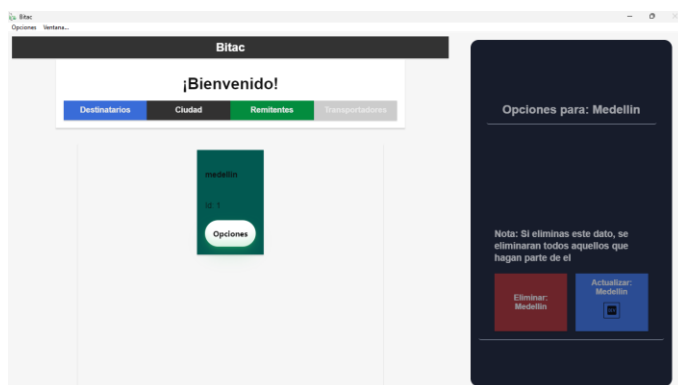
Bitac
Opciones Ventana...

Bitac

¡Bienvenido!

Destinatarios
Ciudad
Remitentes
Transportadores

medellin

Id: 1

Opciones

Opciones para: Medellin

Nota: Si eliminas este dato, se eliminaran todos aquellos que hagan parte de el

Eliminar: Medellin

Actualizar: Medellin